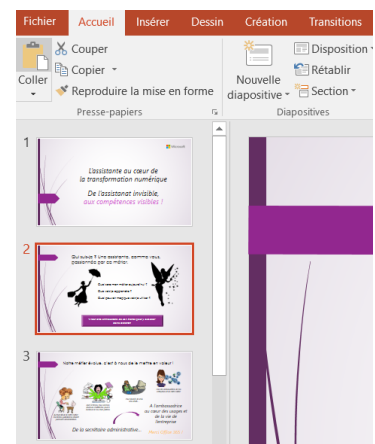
Fichier Accueil Insérer Dessin Création Transitions

Coller

Couper

Copier

Reproduire la mise en forme

Presse-papiers

Nouvelle diapositive

Disposition

Rétablir

Section

Diapositives

1

L'assistante au cœur de la transformation numérique

De l'assistanat invisible, aux compétences visibles !

2

Qui suis-je ? Une assistante, comme vous, passionnée par ce métier.

3

Votre métier évolue, c'est à nous de le mettre en valeur !

De la secrétaire administrative...

A l'ambassadrice au cœur des usages et de la vie de l'entreprise